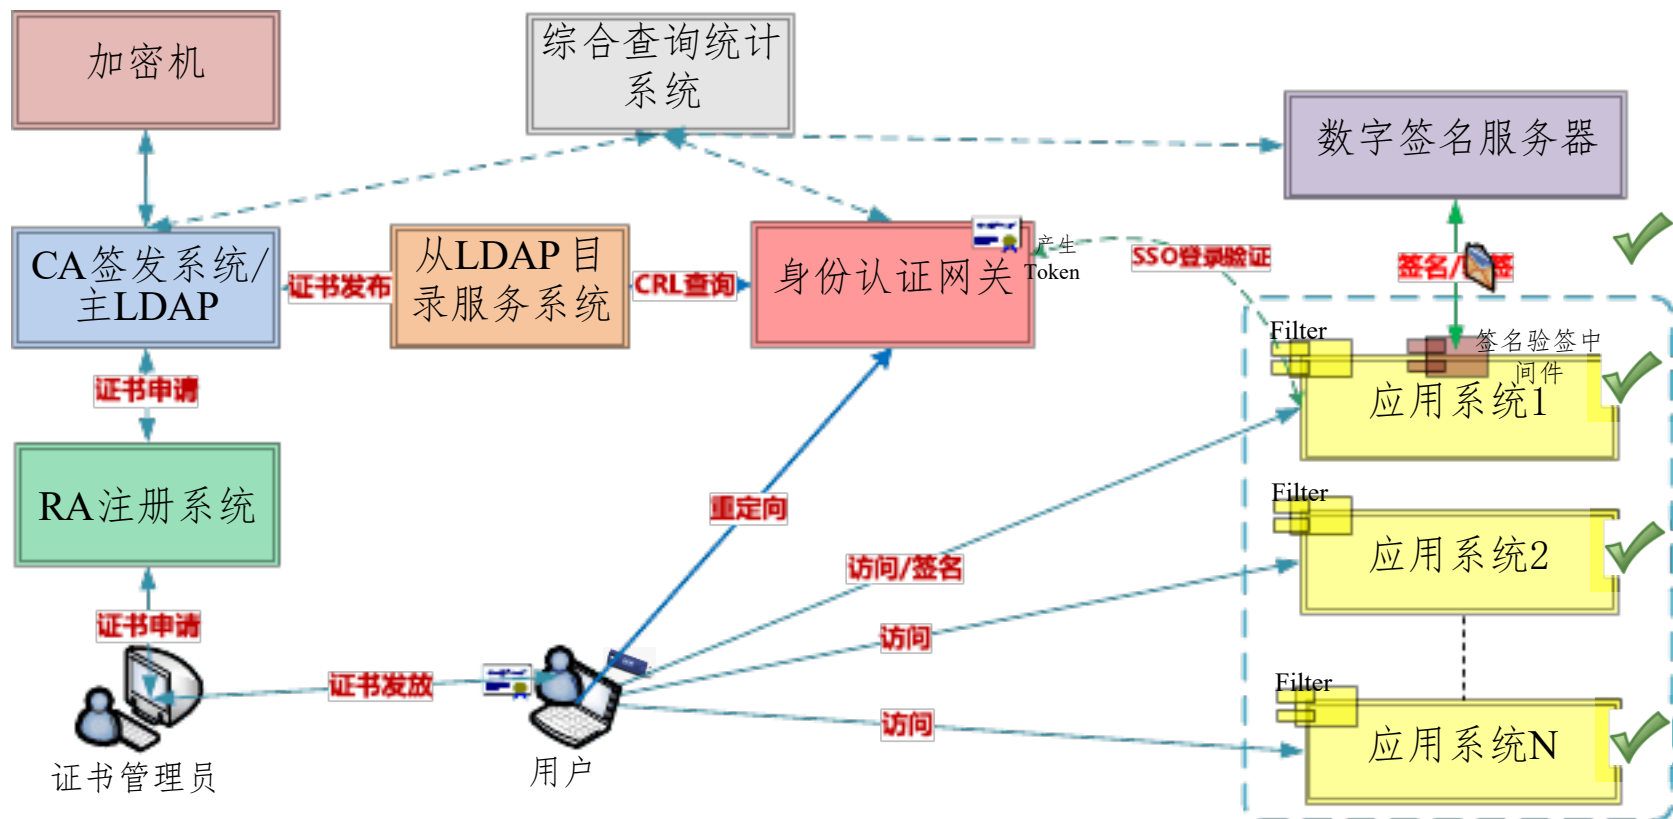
加密机

综合查询统计系统

数字签名服务器

CA签发系统/主LDAP

证书发布

从LDAP目录服务系统

CRL查询

身份认证网关

产生Token

SSO登录验证

签名/验签

签名验签中间件

Filter

应用系统1

Filter

应用系统2

Filter

应用系统N

证书申请

RA注册系统

重定向

访问/签名

访问

访问

证书申请

证书发放

证书管理员

用户